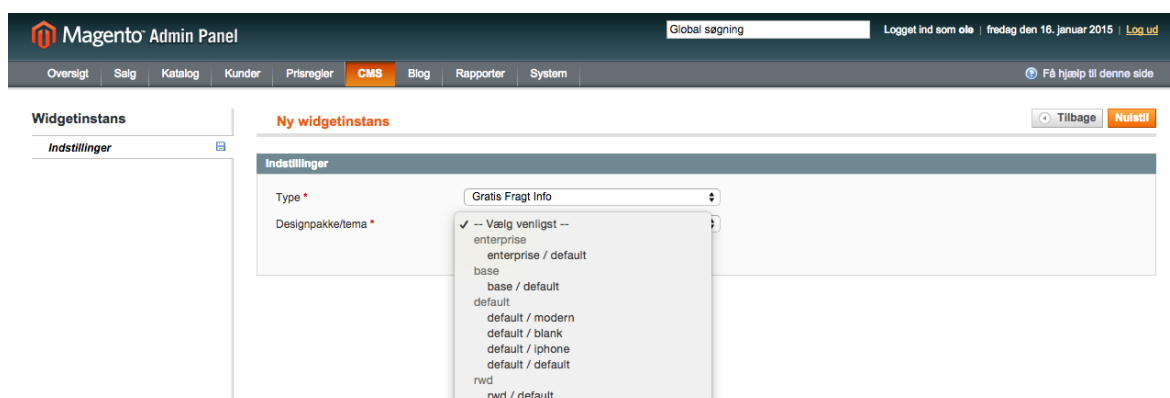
Magento Admin Panel

Global søgning

Logget ind som ole | fredag den 16. januar 2015 | Log ud

Oversigt | Salg | Katalog | Kunder | Prisregler | CMS | Blog | Rapporter | System

Få hjælp til denne side

Widgetinstans

Indstillinger

Ny widgetinstans

Tilbage | Nulstil

Indstillinger

Type *

Gratis Fragt Info

Designpakke/tema *

✓ -- Vælg venligst --
enterprise
enterprise / default
base
base / default
default
default / modern
default / blank
default / iphone
default / default
rwd
rwd / default